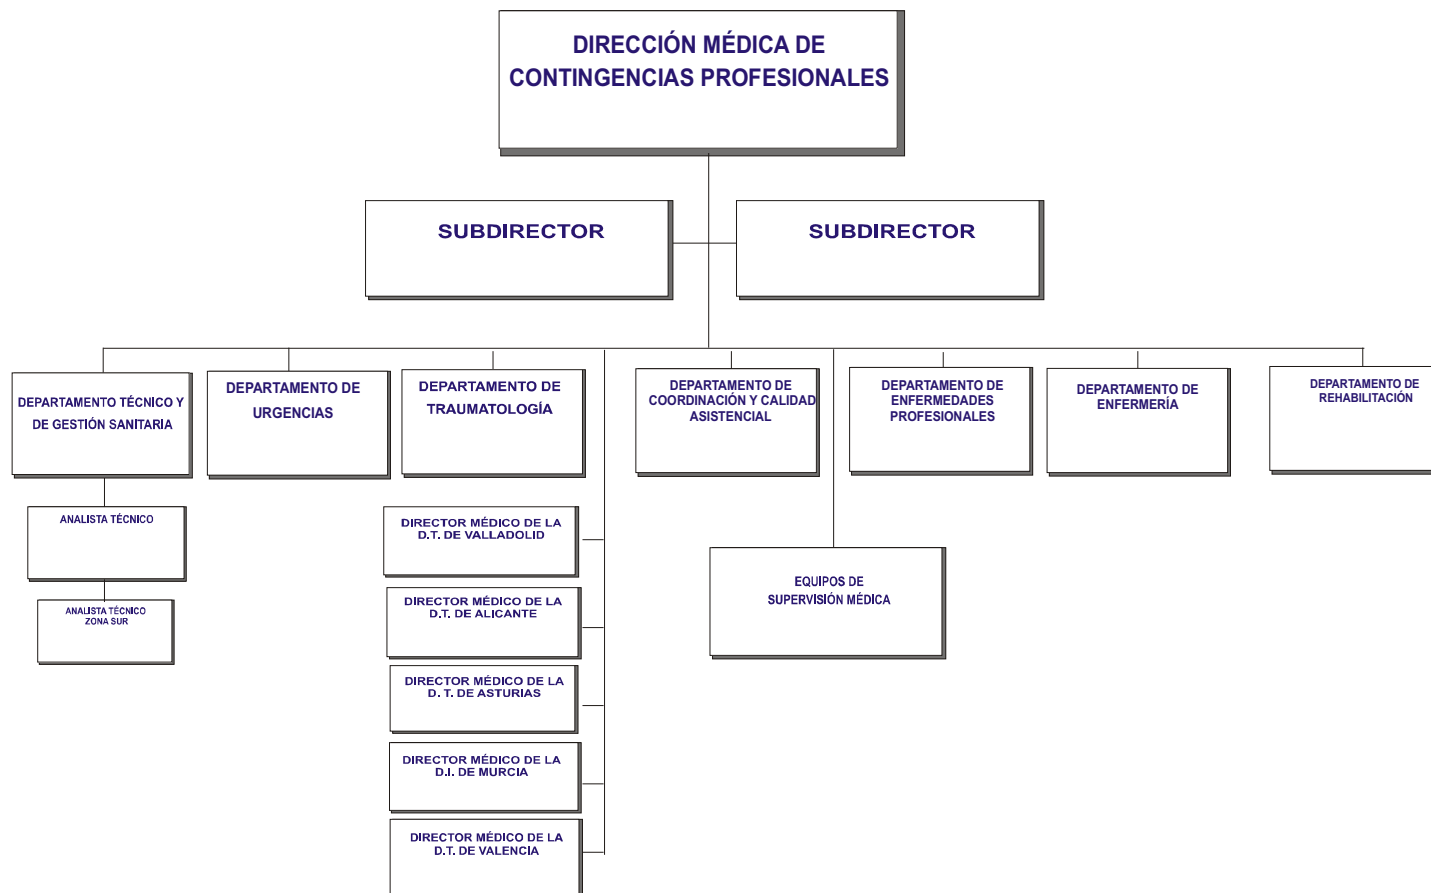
DIRECCIÓN MÉDICA DE CONTINGENCIAS PROFESIONALES

SUBDIRECTOR

SUBDIRECTOR

DEPARTAMENTO TÉCNICO Y DE GESTIÓN SANITARIA

DEPARTAMENTO DE URGENCIAS

DEPARTAMENTO DE TRAUMATOLOGÍA

DEPARTAMENTO DE COORDINACIÓN Y CALIDAD ASISTENCIAL

DEPARTAMENTO DE ENFERMEDADES PROFESIONALES

DEPARTAMENTO DE ENFERMERÍA

DEPARTAMENTO DE REHABILITACIÓN

ANALISTA TÉCNICO

ANALISTA TÉCNICO ZONA SUR

DIRECTOR MÉDICO DE LA D.T. DE VALLADOLID

DIRECTOR MÉDICO DE LA D.T. DE ALICANTE

DIRECTOR MÉDICO DE LA D. T. DE ASTURIAS

DIRECTOR MÉDICO DE LA D.I. DE MURCIA

DIRECTOR MÉDICO DE LA D.T. DE VALENCIA

EQUIPOS DE SUPERVISIÓN MÉDICA